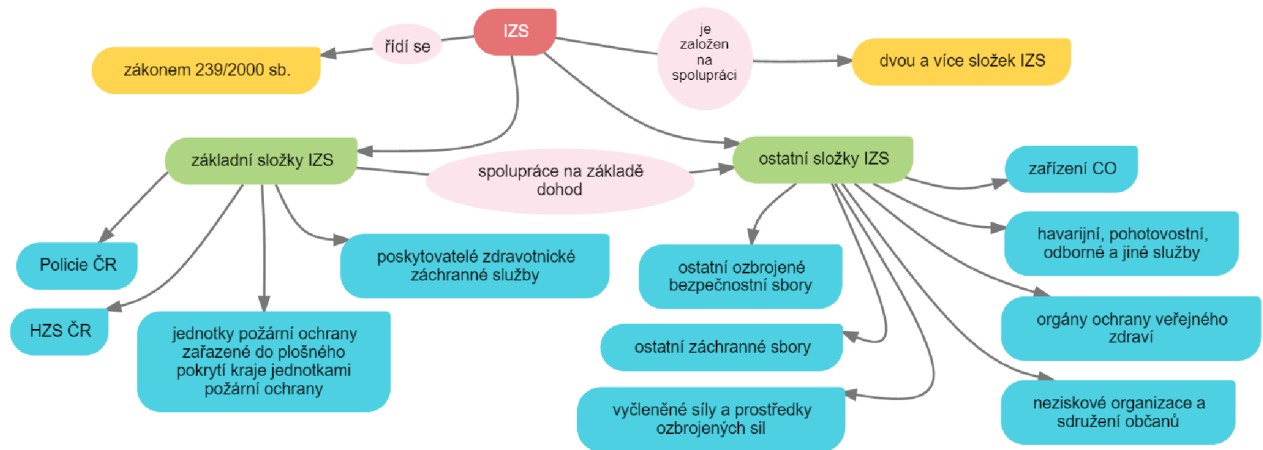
IZS

řídí se

zákonem 239/2000 sb.

je založen na spolupráci

dvou a více složek IZS

základní složky IZS

spolupráce na základě dohod

ostatní složky IZS

zařízení CO

Policie ČR

poskytovatelé zdravotnické záchranné služby

havarijní, pohotovostní, odborné a jiné služby

ostatní ozbrojené bezpečnostní sbory

HZS ČR

jednotky požární ochrany zařazené do plošného pokrytí kraje jednotkami požární ochrany

orgány ochrany veřejného zdraví

ostatní záchranné sbory

vyčleněné síly a prostředky ozbrojených sil

neziskové organizace a sdružení občanů